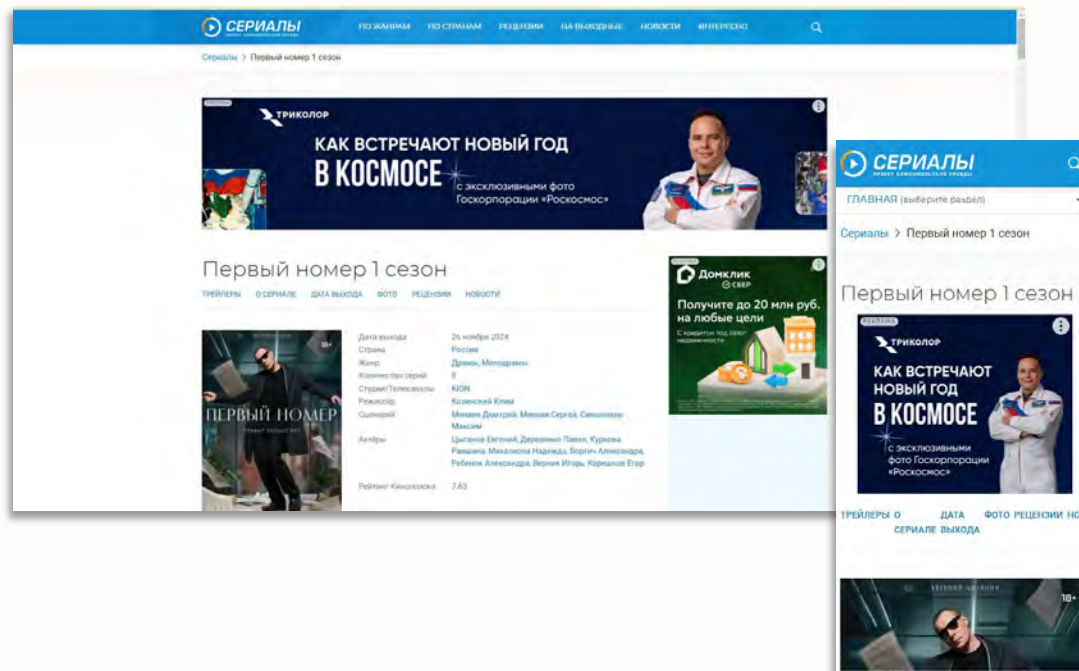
СЕРИАЛЫ
ПРОЕКТ КОМСОМОЛЬСКОЙ ПРАВДЫ

ПО ЖАНРАМ ПО СТРАНАМ РЕЦЕНЗИИ НА ВЫХОДНЫЕ НОВОСТИ ИНТЕРЕСНО

Сериалы > Первый номер 1 сезон

ТРИКОЛОР
КАК ВСТРЕЧАЮТ НОВЫЙ ГОД
В КОСМОСЕ
с эксклюзивными фото Госкорпорации «Роскосмос»

Первый номер 1 сезон

ТРЕЙЛЕРЫ О СЕРИАЛЕ ДАТА ВЫХОДА ФОТО РЕЦЕНЗИИ НОВОСТИ

Домклик
СБЕР
Получите до 20 млн руб. на любые цели
С кредитом под залог недвижимости

18+
ПЕРВЫЙ НОМЕР

| | |
|---|---|
| Дата выхода | 26 ноября 2024 |
| Страна | Россия |
| Жанр | Драмы, Мелодрамы |
| Количество серий | 8 |
| Студия/Телеканалы | KION |
| Режиссер | Козинский Клим |
| Сценарий | Минаев Дмитрий, Минаев Сергей, Свешников Максим |
| Актеры | Цыганов Евгений, Деревянко Павел, Куркова Равшана, Михалкова Надежда, Боргич Александра, Ребенок Александра, Верник Игорь, Корешков Егор |
| Рейтинг Кинопоиска | 7.63 |

СЕРИАЛЫ
ПРОЕКТ КОМСОМОЛЬСКОЙ ПРАВДЫ

ГЛАВНАЯ (выберите раздел)

Сериалы > Первый номер 1 сезон

Первый номер 1 сезон

РЕКЛАМА
ТРИКОЛОР
КАК ВСТРЕЧАЮТ НОВЫЙ ГОД
В КОСМОСЕ
с эксклюзивными фото Госкорпорации «Роскосмос»

ТРЕЙЛЕРЫ О СЕРИАЛЕ ДАТА ВЫХОДА ФОТО РЕЦЕНЗИИ НО

ЕВГЕНИЙ ЦЫГАНОВ
18+